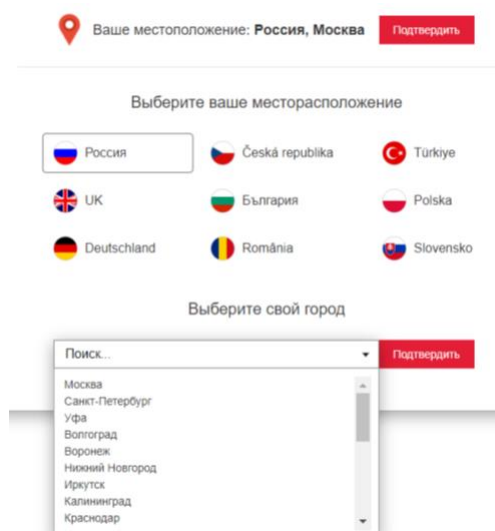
Ваше местоположение: **Россия, Москва** Подтвердить

Выберите ваше месторасположение

Россия
Česká republika
Türkiye
UK
България
Polska
Deutschland
România
Slovensko

Выберите свой город

Поиск...

Подтвердить

Москва
Санкт-Петербург
Уфа
Волгоград
Воронеж
Нижний Новгород
Иркутск
Калининград
Краснодар